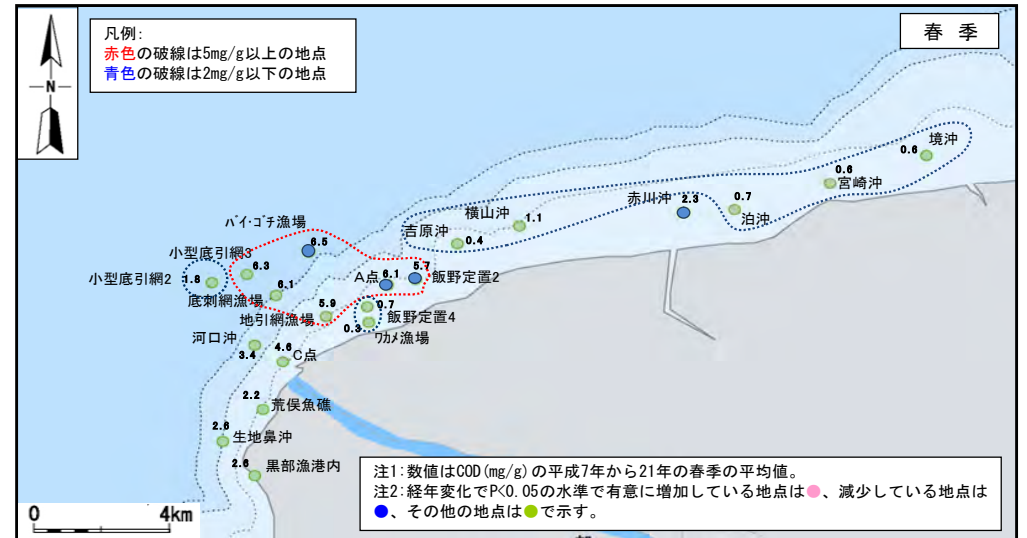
N

凡例:
赤色の破線は5mg/g以上の地点
青色の破線は2mg/g以下の地点

春季

境沖
0.6
0.6
宮崎沖
赤川沖
2.3
0.7
泊沖
横山沖
1.1
吉原沖
0.4
バイ・ゴチ漁場
6.5
小型底引網3
6.3
小型底引網2
1.8
6.1
底刺網漁場
A点
6.1
5.7
飯野定置2
5.9
0.7
地引網漁場
0.3
飯野定置4
ワカメ漁場
河口沖
4.6
3.4
C点
2.2
荒俣魚礁
2.8
生地鼻沖
2.6
黒部漁港内

0 4km

注1:数値はCOD(mg/g)の平成7年から21年の春季の平均値。
注2:経年変化でP<0.05の水準で有意に増加している地点は●、減少している地点は●、その他の地点は●で示す。